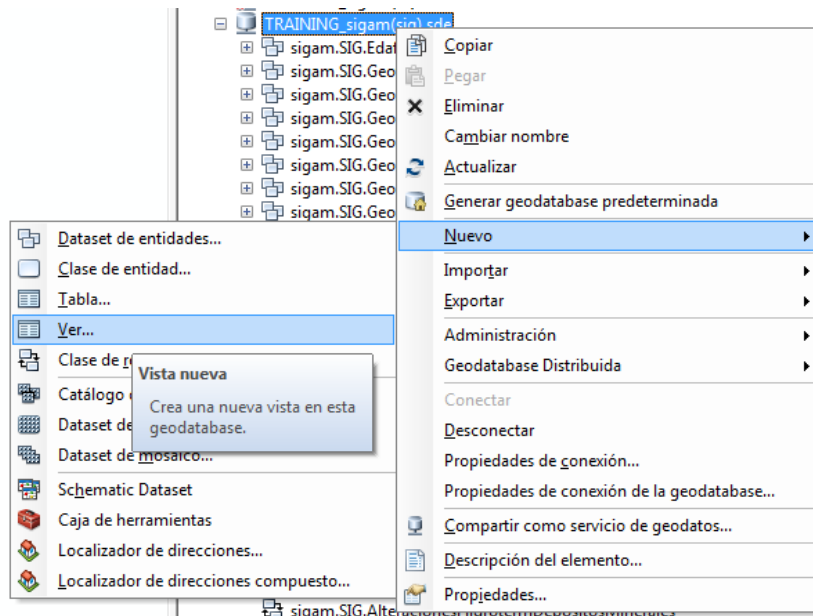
TRAINING_sigam(sig).sde
sigam.SIG.Edaf
sigam.SIG.Geo
sigam.SIG.Geo
sigam.SIG.Geo
sigam.SIG.Geo
sigam.SIG.Geo
sigam.SIG.Geo
sigam.SIG.Geo

Copiar
Pegar
Eliminar
Cambiar nombre
Actualizar
Generar geodatabase predeterminada
Nuevo
Importar
Exportar
Administración
Geodatabase Distribuida
Conectar
Desconectar
Propiedades de conexión...
Propiedades de conexión de la geodatabase...
Compartir como servicio de geodatos...
Descripción del elemento...
Propiedades...

Dataset de entidades...
Clase de entidad...
Tabla...
Ver...
Clase de r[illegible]
Catálogo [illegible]
Dataset de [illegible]
Dataset de mosaico...
Schematic Dataset
Caja de herramientas
Localizador de direcciones...
Localizador de direcciones compuesto...

Vista nueva
Crea una nueva vista en esta geodatabase.

sigam.SIG.Alte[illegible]